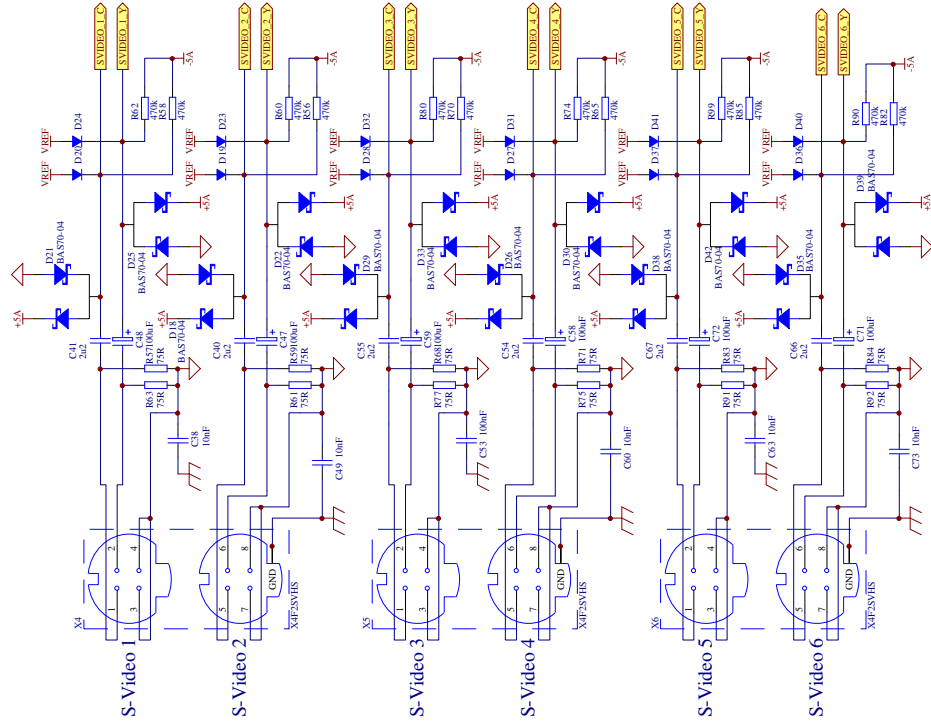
SVIDEO_1_C
SVIDEO_1_Y
-5A
R62 470k
R58 470k
VREF
D24
VREF
D20
VREF
+5A
D21 BAS70-04
D25 BAS70-04
+5A
D18 BAS70-04
+5A
C41 2u2
C48 100nF
R57 75R
R63 75R
C38 10nF
X4
S-Video 1

SVIDEO_2_C
SVIDEO_2_Y
-5A
R60 470k
R56 470k
VREF
D23
VREF
D19
VREF
+5A
D22 BAS70-04
D29 BAS70-04
+5A
C40 2u2
C47 100nF
R59 75R
R61 75R
C49 10nF
GND
X4F2SVHS
S-Video 2

SVIDEO_3_C
SVIDEO_3_Y
-5A
R80 470k
R70 470k
VREF
D32
VREF
D28
VREF
+5A
D33 BAS70-04
D26 BAS70-04
+5A
C55 2u2
C59 100nF
R68 75R
R77 75R
C53 100nF
X5
S-Video 3

SVIDEO_4_C
SVIDEO_4_Y
-5A
R74 470k
R65 470k
VREF
D31
VREF
D27
VREF
+5A
D30 BAS70-04
D38 BAS70-04
+5A
C54 2u2
C58 100nF
R71 75R
R75 75R
C60 10nF
GND
X4F2SVHS
S-Video 4

SVIDEO_5_C
SVIDEO_5_Y
-5A
R99 470k
R85 470k
VREF
D41
VREF
D37
VREF
+5A
D42 BAS70-04
D35 BAS70-04
+5A
C67 2u2
C72 100nF
R83 75R
R91 75R
C63 10nF
X6
S-Video 5

SVIDEO_6_C
SVIDEO_6_Y
-5A
R90 470k
R82 470k
VREF
D40
VREF
D36
VREF
+5A
D39 BAS70-04
C66 2u2
C71 100nF
R84 75R
R92 75R
C73 10nF
GND
X4F2SVHS
S-Video 6